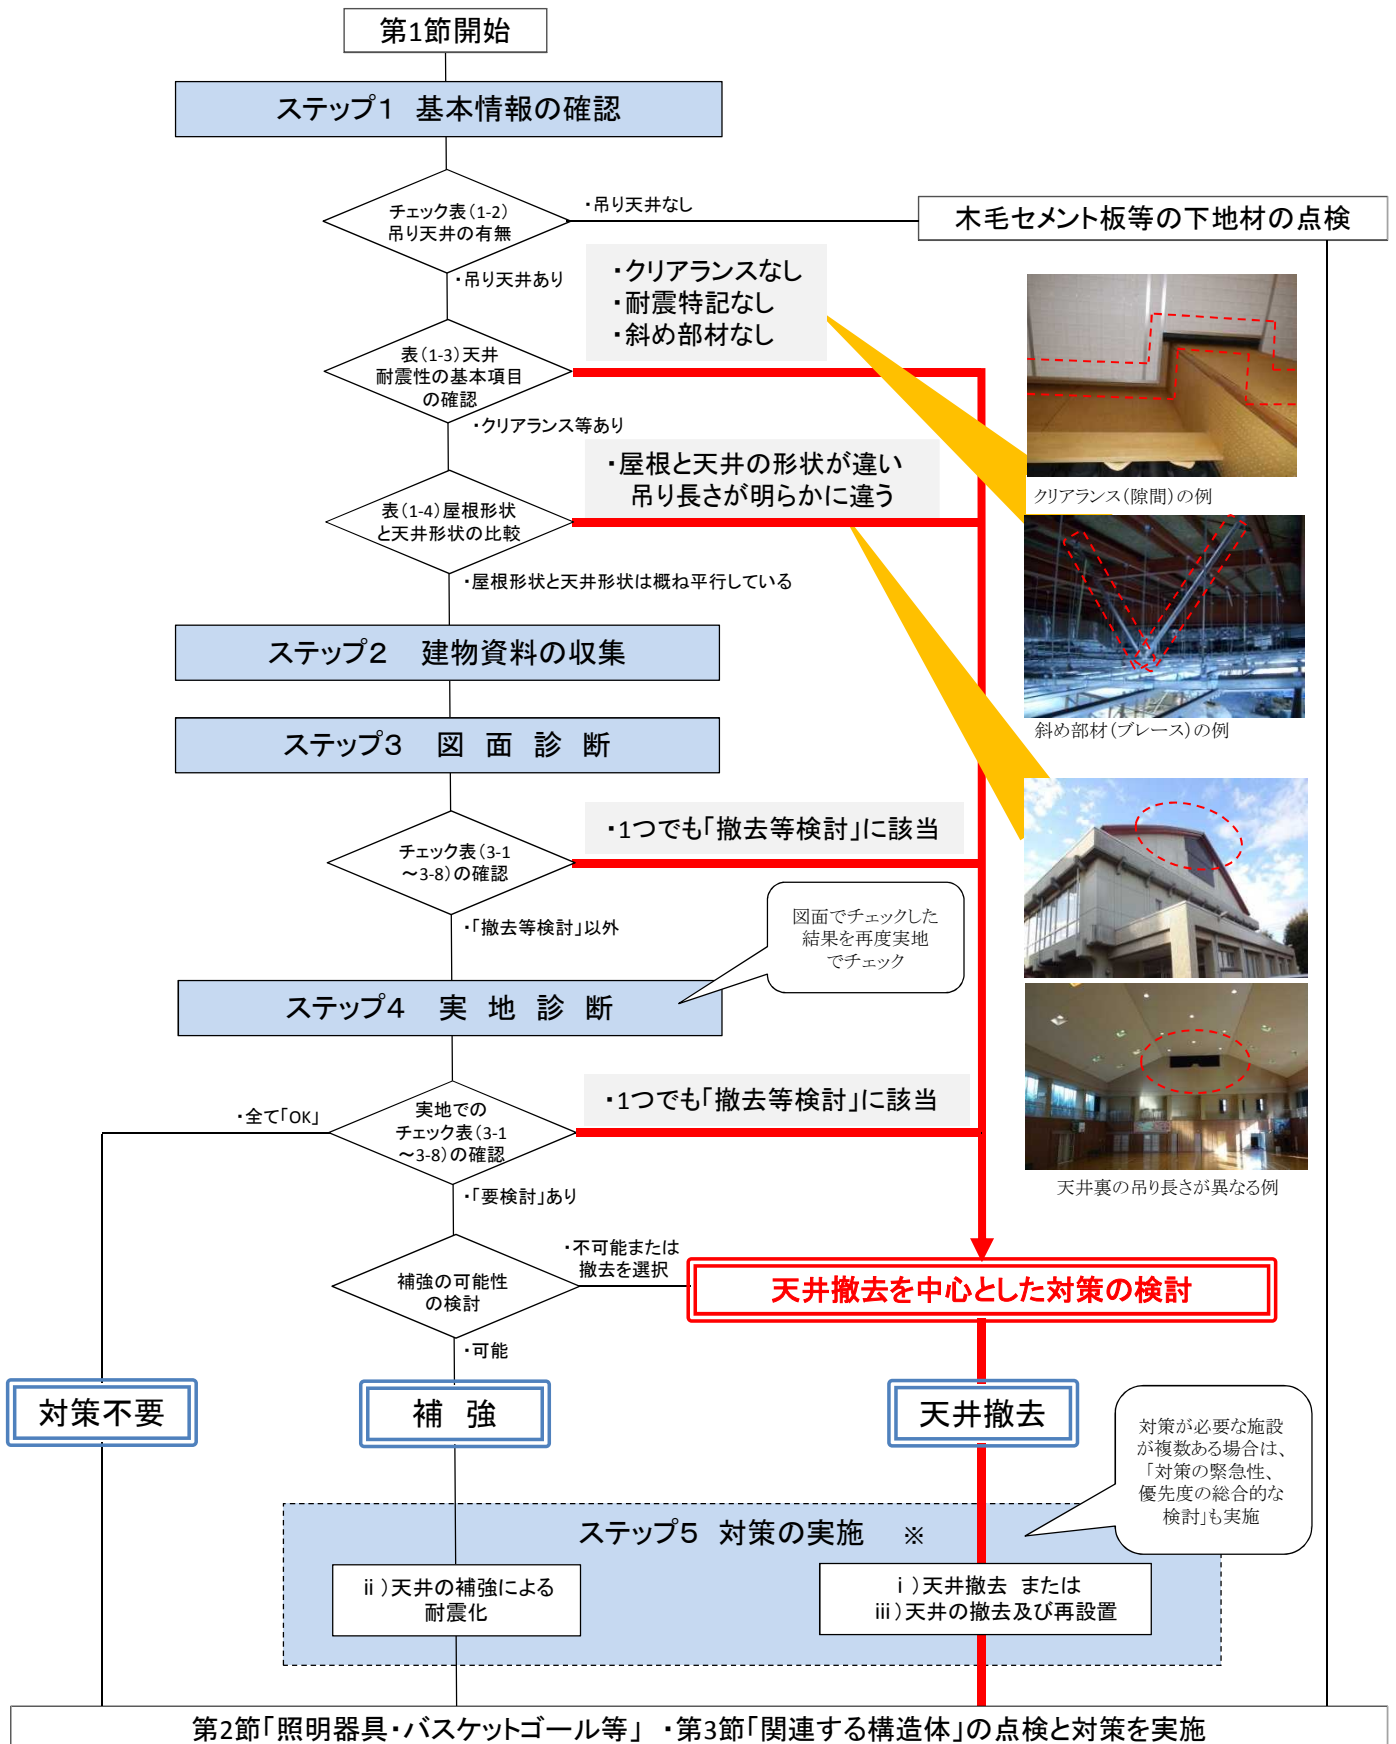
第1節開始

ステップ1　基本情報の確認

チェック表(1-2)
吊り天井の有無

・吊り天井なし

木毛セメント板等の下地材の点検

・吊り天井あり

・クリアランスなし
・耐震特記なし
・斜め部材なし

表(1-3)天井
耐震性の基本項目
の確認

・クリアランス等あり

クリアランス(隙間)の例

・屋根と天井の形状が違い
吊り長さが明らかに違う

表(1-4)屋根形状
と天井形状の比較

・屋根形状と天井形状は概ね平行している

斜め部材(ブレース)の例

ステップ2　建物資料の収集

ステップ3　図 面 診 断

・1つでも「撤去等検討」に該当

チェック表(3-1
～3-8)の確認

・「撤去等検討」以外

図面でチェックした
結果を再度実地
でチェック

ステップ4　実 地 診 断

・全て「OK」

・1つでも「撤去等検討」に該当

実地での
チェック表(3-1
～3-8)の確認

天井裏の吊り長さが異なる例

・「要検討」あり

・不可能または
撤去を選択

補強の可能性
の検討

天井撤去を中心とした対策の検討

・可能

対策不要

補 強

天井撤去

対策が必要な施設
が複数ある場合は、
「対策の緊急性、
優先度の総合的な
検討」も実施

ステップ5　対策の実施　※

ⅱ)天井の補強による
耐震化

ⅰ)天井撤去　または
ⅲ)天井の撤去及び再設置

第2節「照明器具・バスケットゴール等」・第3節「関連する構造体」の点検と対策を実施